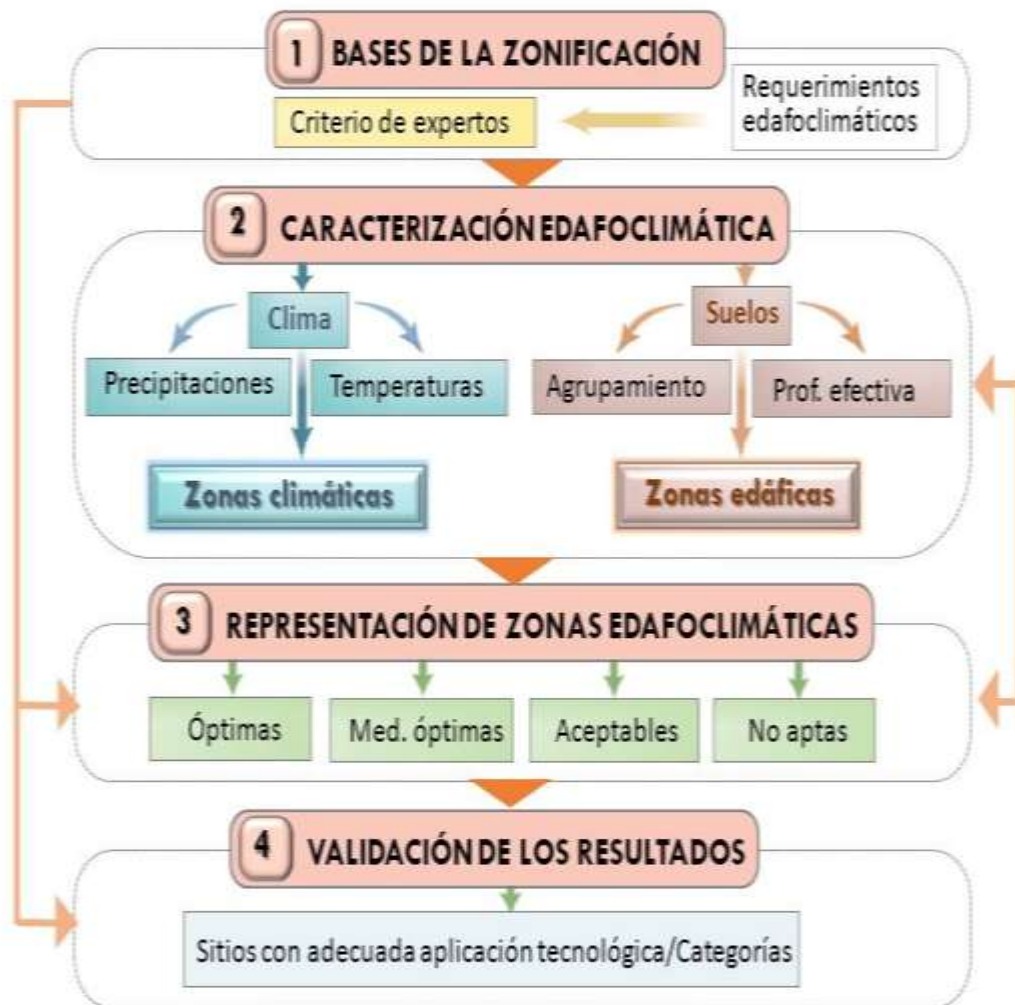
1 BASES DE LA ZONIFICACIÓN

Criterio de expertos

Requerimientos edafoclimáticos

2 CARACTERIZACIÓN EDAFOCLIMÁTICA

Clima

Precipitaciones

Temperaturas

Zonas climáticas

Suelos

Agrupamiento

Prof. efectiva

Zonas edáficas

3 REPRESENTACIÓN DE ZONAS EDAFOCLIMÁTICAS

Óptimas

Med. óptimas

Aceptables

No aptas

4 VALIDACIÓN DE LOS RESULTADOS

Sitios con adecuada aplicación tecnológica/Categorías